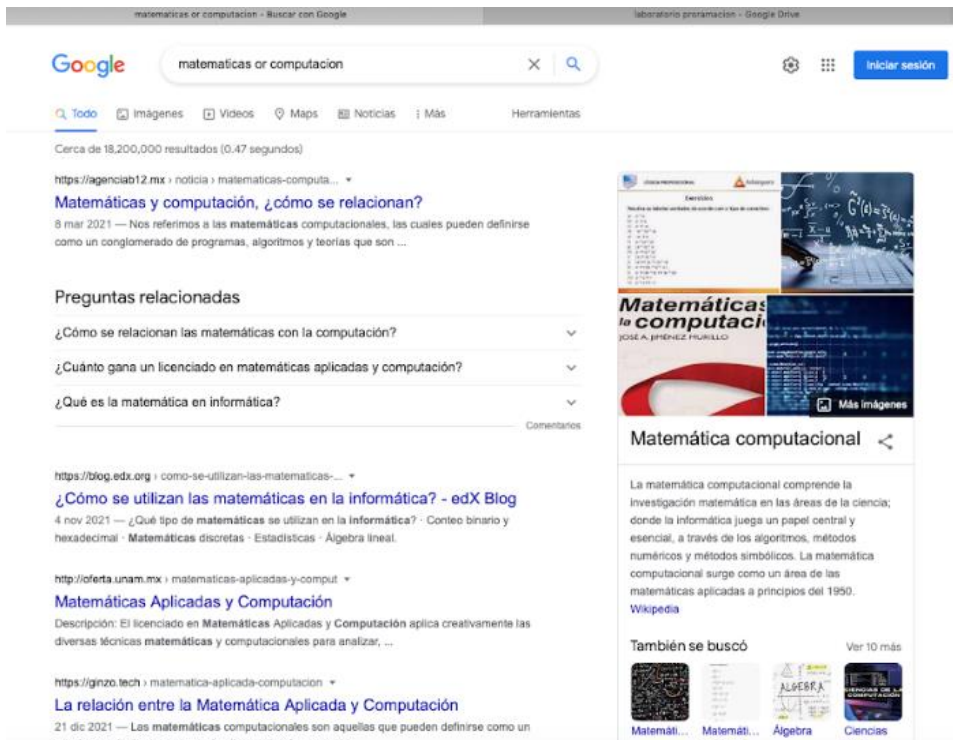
matematicas or computacion - Buscar con Google

laboratorio proramacion - Google Drive

Google

matematicas or computacion

Iniciar sesión

Todo Imágenes Videos Maps Noticias Más Herramientas

Cerca de 18,200,000 resultados (0.47 segundos)

https://agenciab12.mx › noticia › matematicas-computa...

Matemáticas y computación, ¿cómo se relacionan?

8 mar 2021 — Nos referimos a las matemáticas computacionales, las cuales pueden definirse como un conglomerado de programas, algoritmos y teorías que son ...

Preguntas relacionadas

¿Cómo se relacionan las matemáticas con la computación?

¿Cuánto gana un licenciado en matemáticas aplicadas y computación?

¿Qué es la matemática en informática?

Comentarios

https://blog.edx.org › como-se-utilizan-las-matematicas-...

¿Cómo se utilizan las matemáticas en la informática? - edX Blog

4 nov 2021 — ¿Qué tipo de matemáticas se utilizan en la informática? · Conteo binario y hexadecimal · Matemáticas discretas · Estadísticas · Álgebra lineal.

http://oferta.unam.mx › matematicas-aplicadas-y-comput

Matemáticas Aplicadas y Computación

Descripción: El licenciado en Matemáticas Aplicadas y Computación aplica creativamente las diversas técnicas matemáticas y computacionales para analizar, ...

https://ginzo.tech › matematica-aplicada-computacion

La relación entre la Matemática Aplicada y Computación

21 dic 2021 — Las matemáticas computacionales son aquellas que pueden definirse como un

Ejercicios

Matemáticas la computaci

JOSÉ A. JIMÉNEZ MURILLO

Más imágenes

Matemática computacional

La matemática computacional comprende la investigación matemática en las áreas de la ciencia; donde la informática juega un papel central y esencial, a través de los algoritmos, métodos numéricos y métodos simbólicos. La matemática computacional surge como un área de las matemáticas aplicadas a principios del 1950.

Wikipedia

También se buscó

Ver 10 más

Matemáti... Matemáti... Álgebra Ciencias